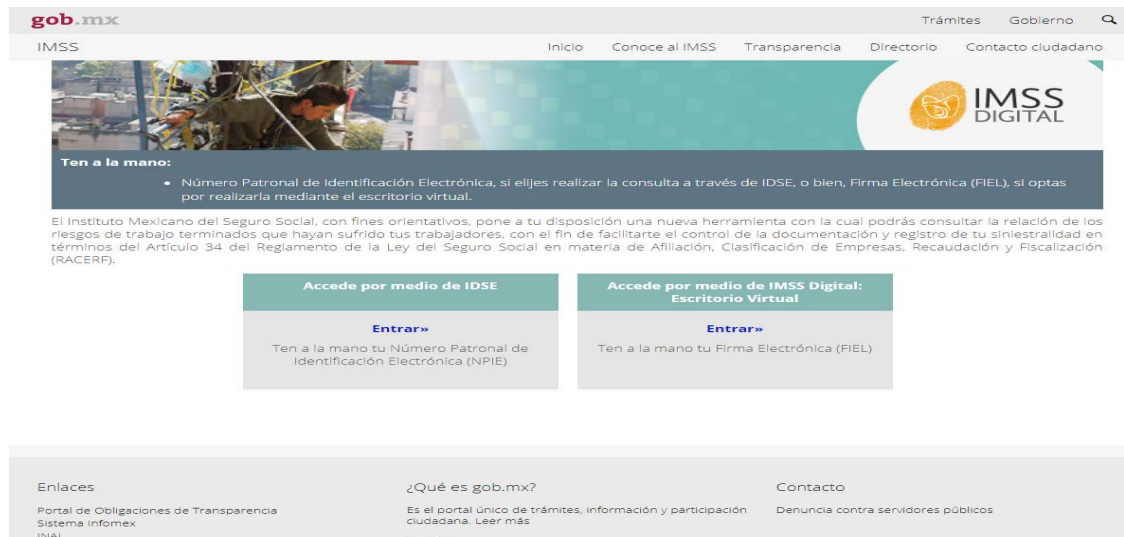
gob.mx

Trámites Gobierno

IMSS

Inicio Conoce al IMSS Transparencia Directorio Contacto ciudadano

IMSS DIGITAL

Ten a la mano:

• Número Patronal de Identificación Electrónica, si elijes realizar la consulta a través de IDSE, o bien, Firma Electrónica (FIEL), si optas por realizarla mediante el escritorio virtual.

El Instituto Mexicano del Seguro Social, con fines orientativos, pone a tu disposición una nueva herramienta con la cual podrás consultar la relación de los riesgos de trabajo terminados que hayan sufrido tus trabajadores, con el fin de facilitarte el control de la documentación y registro de tu siniestralidad en términos del Artículo 34 del Reglamento de la Ley del Seguro Social en materia de Afiliación, Clasificación de Empresas, Recaudación y Fiscalización (RACERF).

Accede por medio de IDSE

Entrar»

Ten a la mano tu Número Patronal de Identificación Electrónica (NPIE)

Accede por medio de IMSS Digital: Escritorio Virtual

Entrar»

Ten a la mano tu Firma Electrónica (FIEL)

Enlaces

Portal de Obligaciones de Transparencia
Sistema Infomex
INAI

¿Qué es gob.mx?

Es el portal único de trámites, información y participación ciudadana. Leer más

Contacto

Denuncia contra servidores públicos